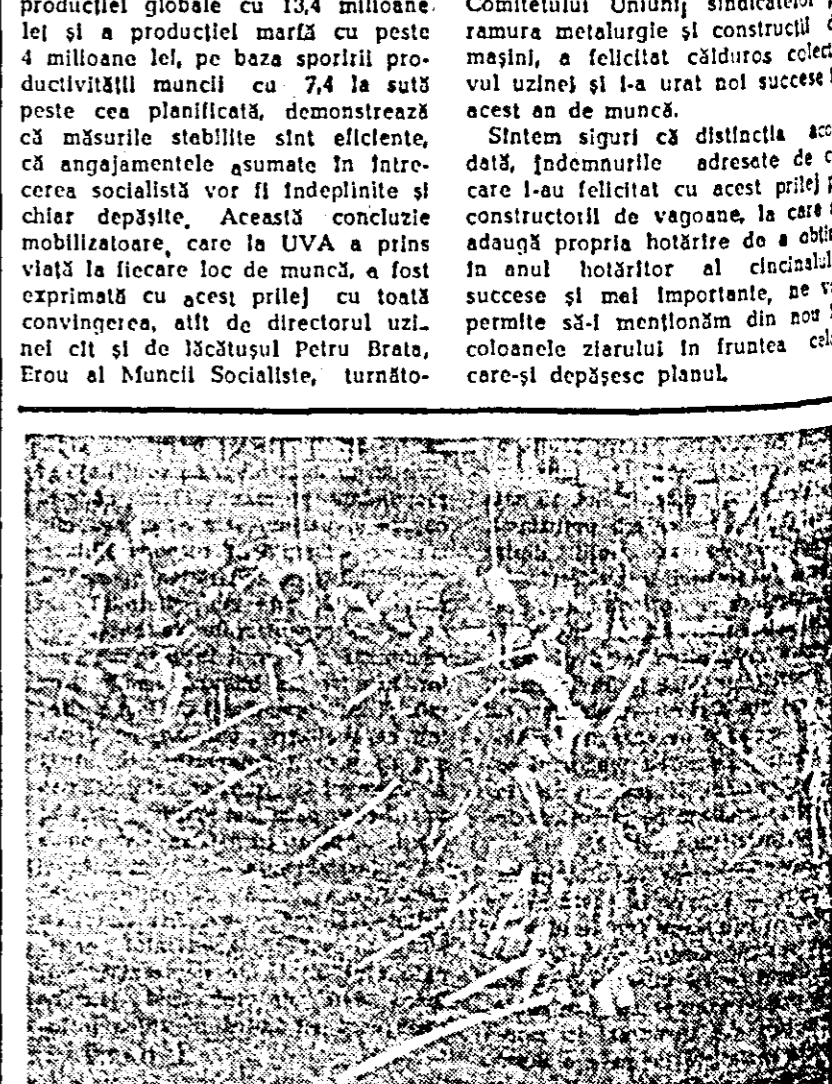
producţiei globale cu 13,4 milioane lei şi a producţiei marfă cu peste 4 milioane lei, pe baza sporirii productivităţii muncii cu 7,4 la sută peste cea planificată, demonstrează că măsurile stabilite sînt eficiente, că angajamentele asumate în întrecerea socialistă vor fi îndeplinite şi chiar depăşite. Această concluzie mobilizatoare, care la UVA a prins viaţă la fiecare loc de muncă, a fost exprimată cu acest prilej cu toată convingerea, atît de directorul uzinei cît şi de lăcătuşul Petru Brata, Erou al Muncii Socialiste, turnăto-

Comitetului Uniunii sindicatelor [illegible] ramura metalurgie şi construcţii d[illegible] maşini, a felicitat călduros colec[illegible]vul uzinei şi i-a urat noi succese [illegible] acest an de muncă.

Sîntem siguri că distincţia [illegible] dată, îndemnurile adresate de c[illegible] care i-au felicitat cu acest prilej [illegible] constructorii de vagoane, la care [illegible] adaugă propria hotărîre de a obţi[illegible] în anul hotărîtor al cincinalului succese şi mai importante, ne v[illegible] permite să-i menţionăm din nou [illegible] coloanele ziarului în fruntea cel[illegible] care-şi depăşesc planul.